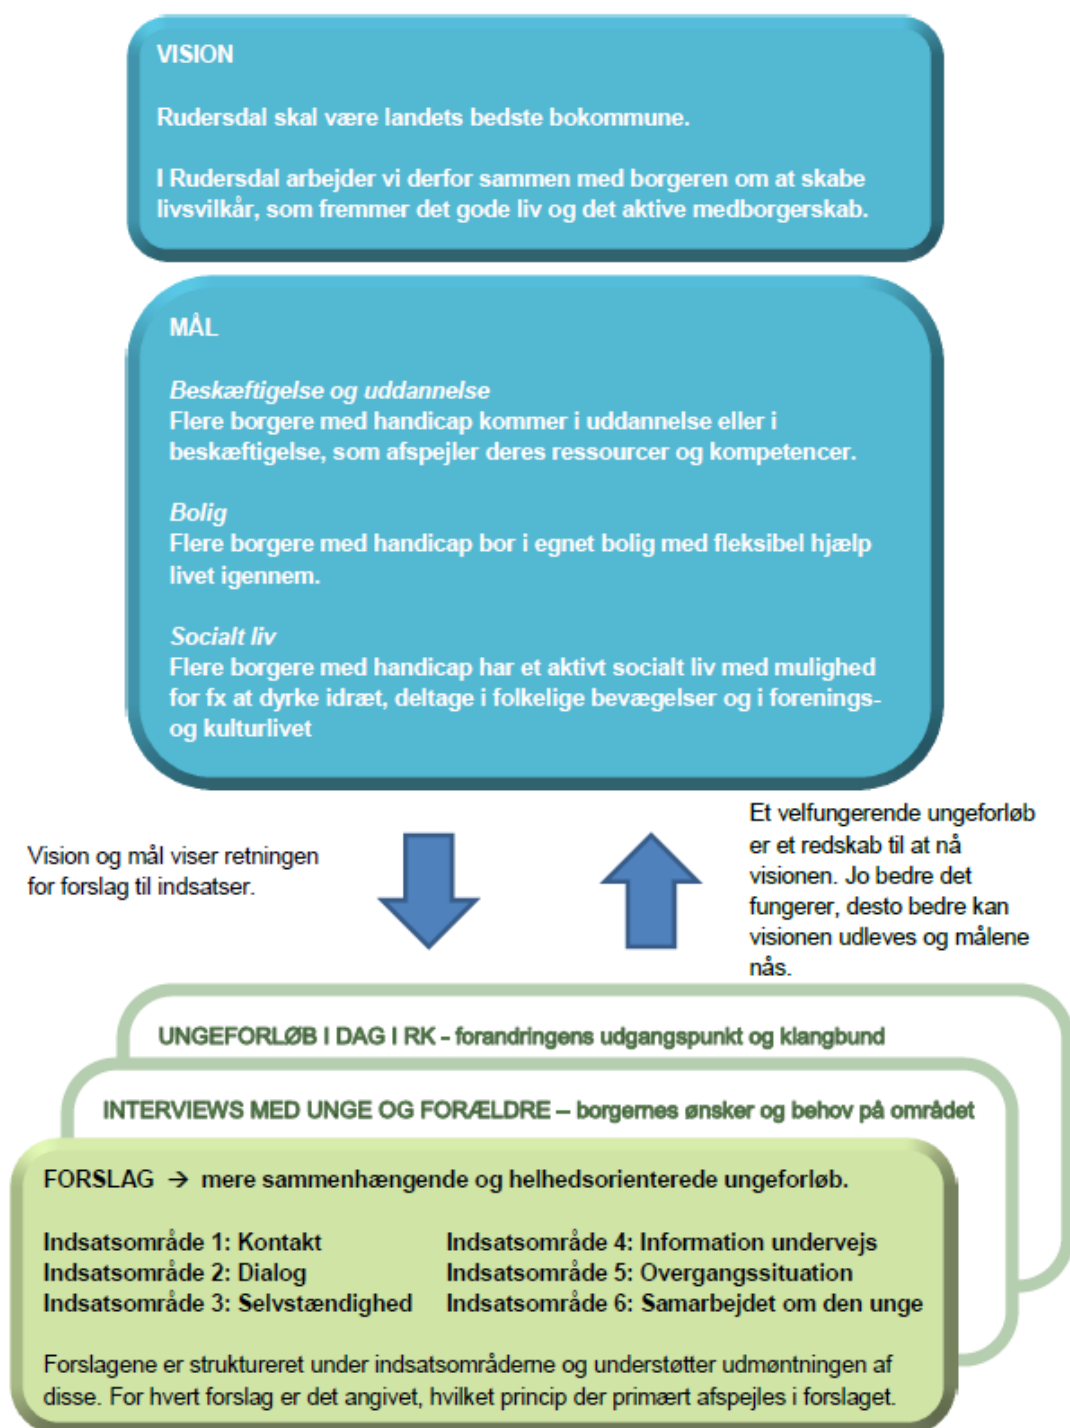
VISION

Rudersdal skal være landets bedste bokommune.

I Rudersdal arbejder vi derfor sammen med borgeren om at skabe livsvilkår, som fremmer det gode liv og det aktive medborgerskab.

MÅL

Beskæftigelse og uddannelse
Flere borgere med handicap kommer i uddannelse eller i beskæftigelse, som afspejler deres ressourcer og kompetencer.

Bolig
Flere borgere med handicap bor i egnet bolig med fleksibel hjælp livet igennem.

Socialt liv
Flere borgere med handicap har et aktivt socialt liv med mulighed for fx at dyrke idræt, deltage i folkelige bevægelser og i forenings- og kulturlivet

Vision og mål viser retningen for forslag til indsatser.

Et velfungerende ungeforløb er et redskab til at nå visionen. Jo bedre det fungerer, desto bedre kan visionen udleves og målene nås.

UNGEFORLØB I DAG I RK - forandringens udgangspunkt og klangbund

INTERVIEWS MED UNGE OG FORÆLDRE – borgernes ønsker og behov på området

FORSLAG → mere sammenhængende og helhedsorienterede ungeforløb.

Indsatsområde 1: Kontakt
Indsatsområde 2: Dialog
Indsatsområde 3: Selvstændighed

Indsatsområde 4: Information undervejs
Indsatsområde 5: Overgangssituation
Indsatsområde 6: Samarbejdet om den unge

Forslagene er struktureret under indsatsområderne og understøtter udmøntningen af disse. For hvert forslag er det angivet, hvilket princip der primært afspejles i forslaget.